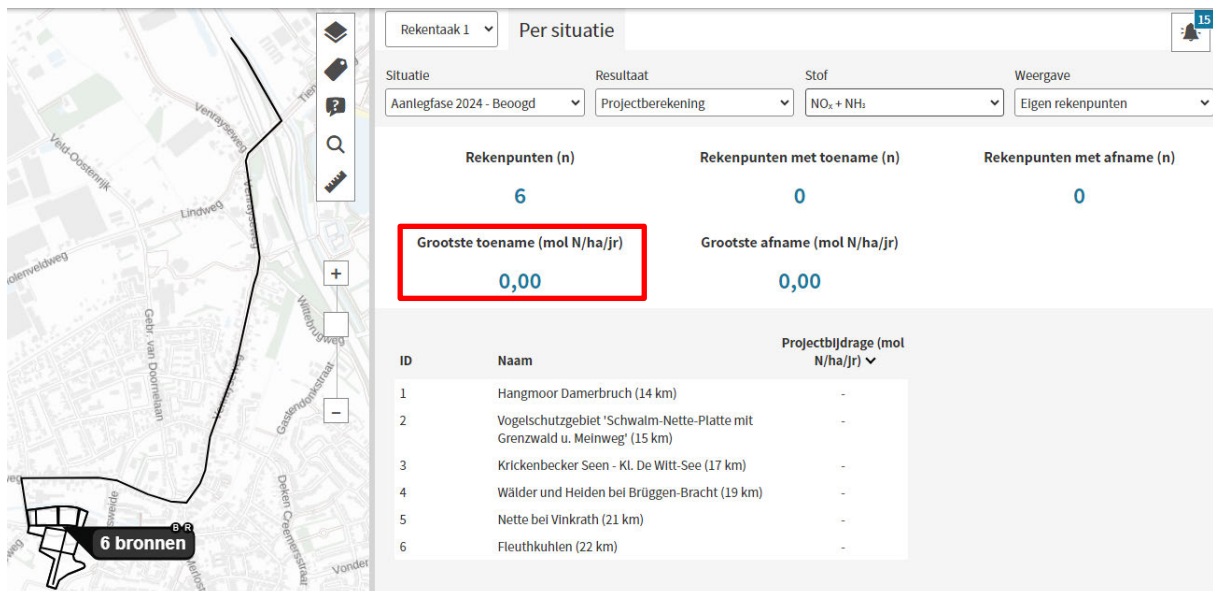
Venrayseweg
Veld-Oostenrijk
Lindweg
Venrayseweg
olenveldweg
Gebr. van Doornelaan
Wittebrugweg
Gastendonkstraat
Deken Creemersstraat
Vonder
6 bronnen
B R

Rekentaak 1
Per situatie
15

Situatie
Aanlegfase 2024 - Beoogd
Resultaat
Projectberekening
Stof
$NO_x + NH_3$
Weergave
Eigen rekenpunten

Rekenpunten (n)
6
Rekenpunten met toename (n)
0
Rekenpunten met afname (n)
0
Grootste toename (mol N/ha/jr)
0,00
Grootste afname (mol N/ha/jr)
0,00

| ID | Naam | Projectbijdrage (mol N/ha/jr) |
|---|---|---|
| 1 | Hangmoor Damerbruch (14 km) | - |
| 2 | Vogelschutzgebiet 'Schwalm-Nette-Platte mit Grenzwald u. Meinweg' (15 km) | - |
| 3 | Krickenbecker Seen - Kl. De Witt-See (17 km) | - |
| 4 | Wälder und Heiden bei Brüggen-Bracht (19 km) | - |
| 5 | Nette bei Vinkrath (21 km) | - |
| 6 | Fleuthkuhlen (22 km) | - |